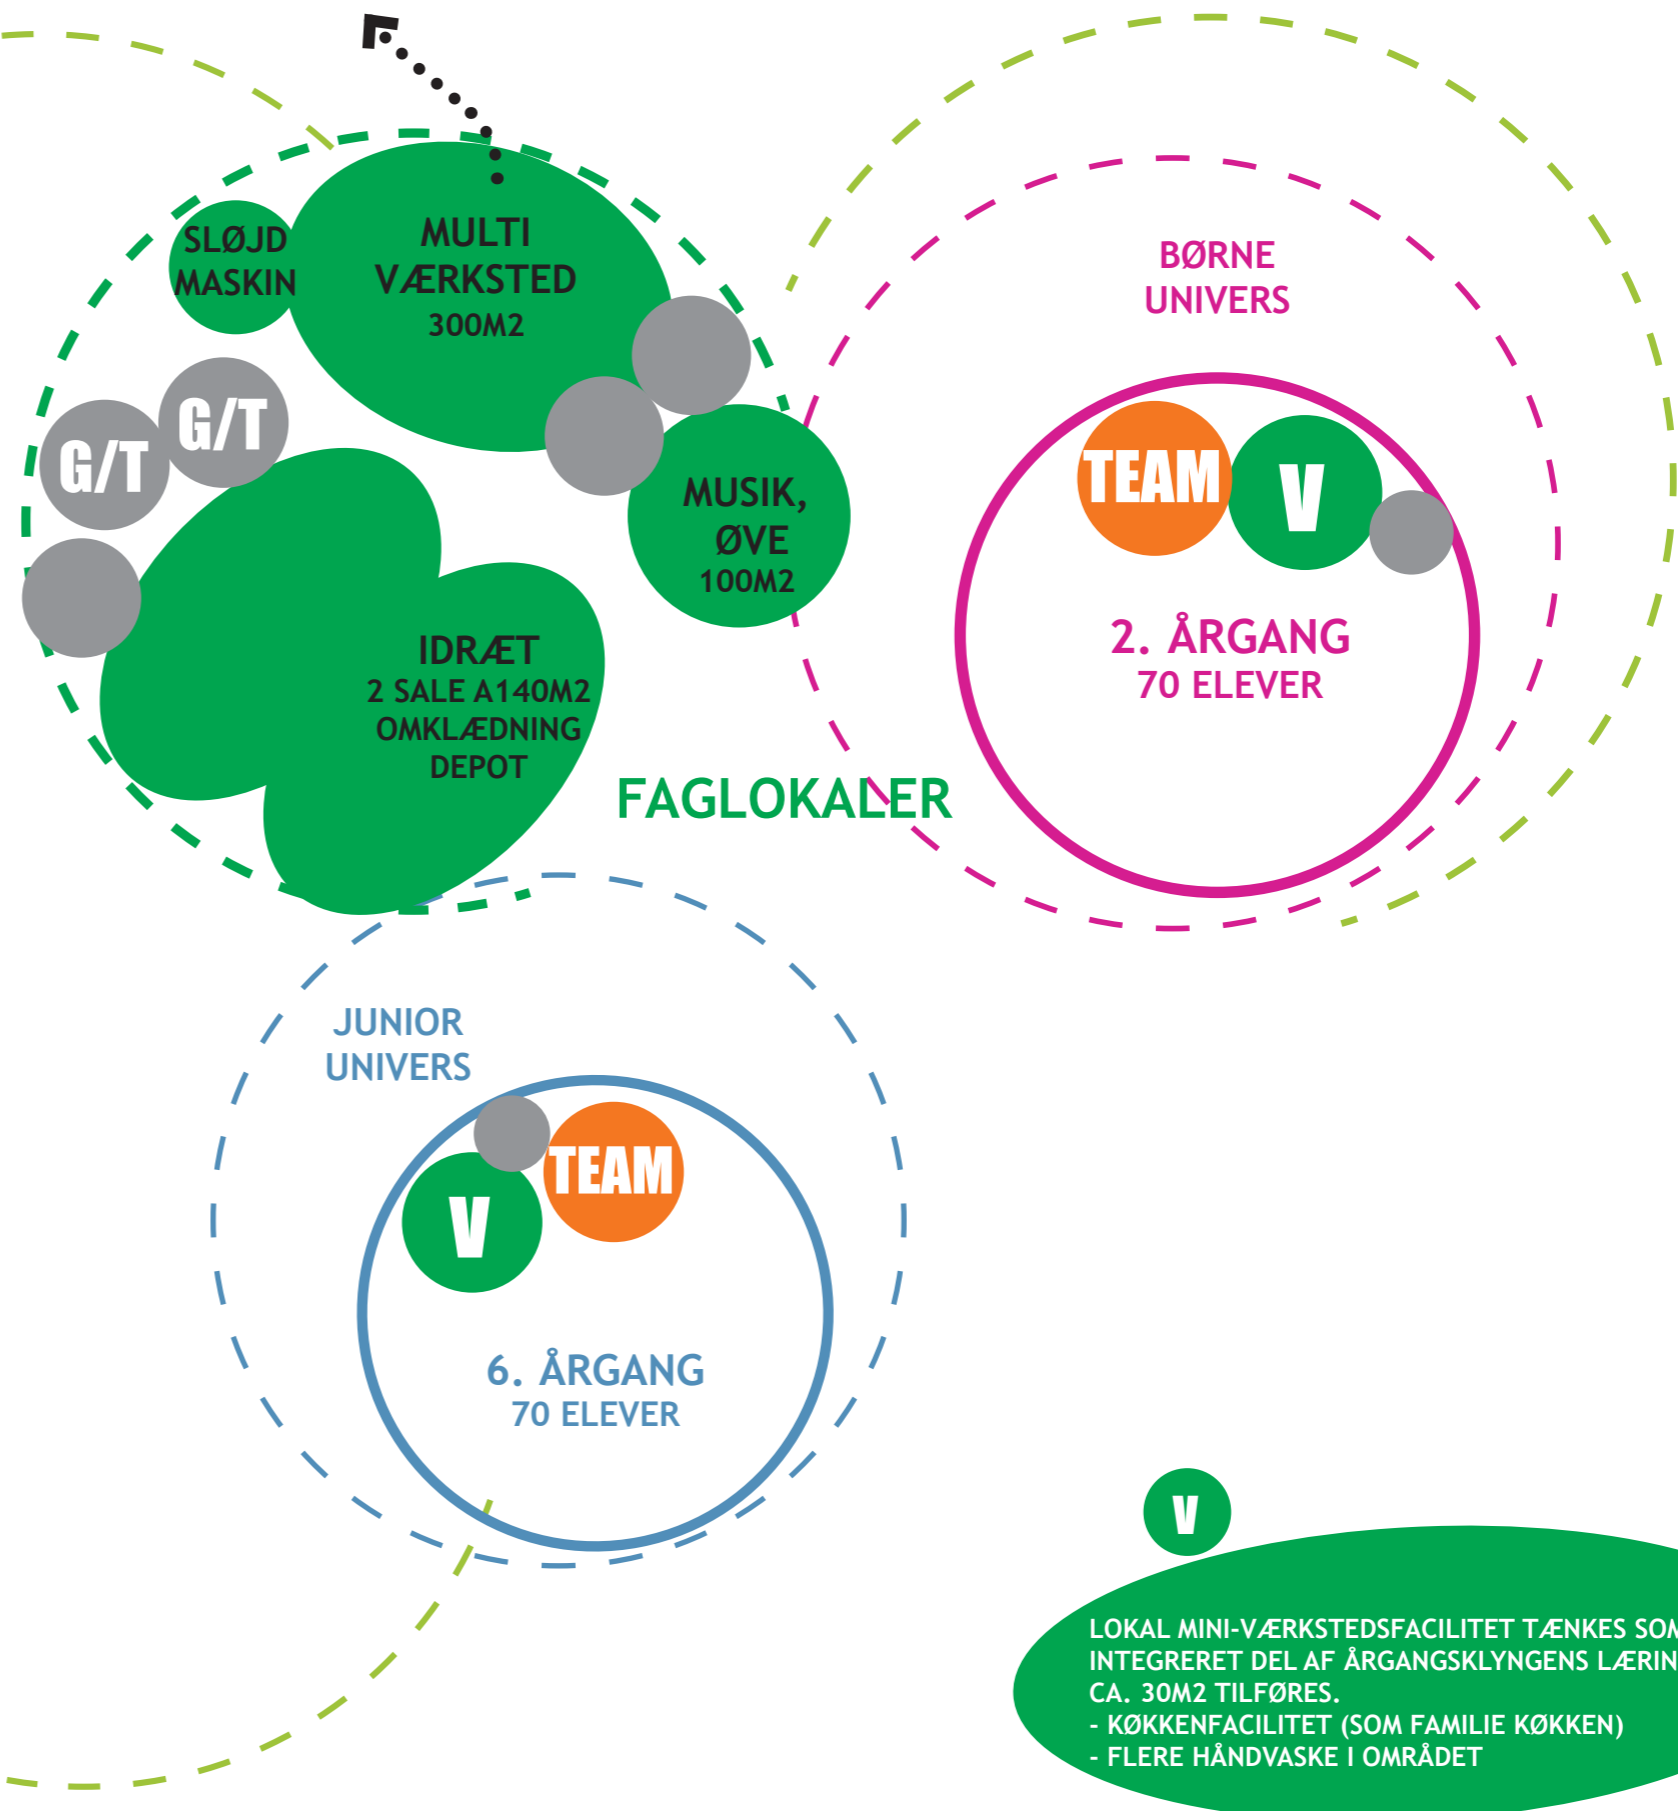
SLØJD MASKIN

MULTI VÆRKSTED 300M2

G/T

G/T

MUSIK, ØVE 100M2

IDRÆT 2 SALE A140M2 OMKLÆDNING DEPOT

FAGLOKALER

BØRNE UNIVERS

TEAM

V

2. ÅRGANG 70 ELEVER

JUNIOR UNIVERS

TEAM

V

6. ÅRGANG 70 ELEVER

V

LOKAL MINI-VÆRKSTEDSFACILITET TÆNKES SO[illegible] INTEGRERET DEL AF ÅRGANGSKLYNGENS LÆRIN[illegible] CA. 30M2 TILFØRES.
- KØKKENFACILITET (SOM FAMILIE KØKKEN)
- FLERE HÅNDVASKE I OMRÅDET